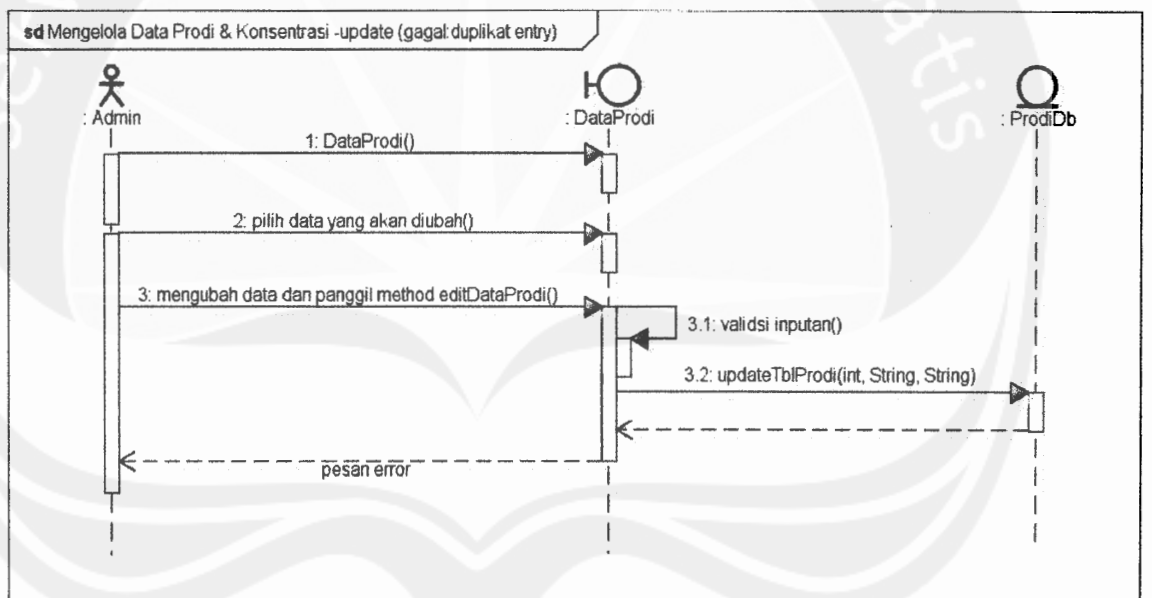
sd Mengelola Data Prodi & Konsentrasi -update (gagal:duplikat entry)

: Admin

: DataProdi

: ProdiDb

1: DataProdi()

2: pilih data yang akan diubah()

3: mengubah data dan panggil method editDataProdi()

3.1: validsi inputan()

3.2: updateTblProdi(int, String, String)

pesan error